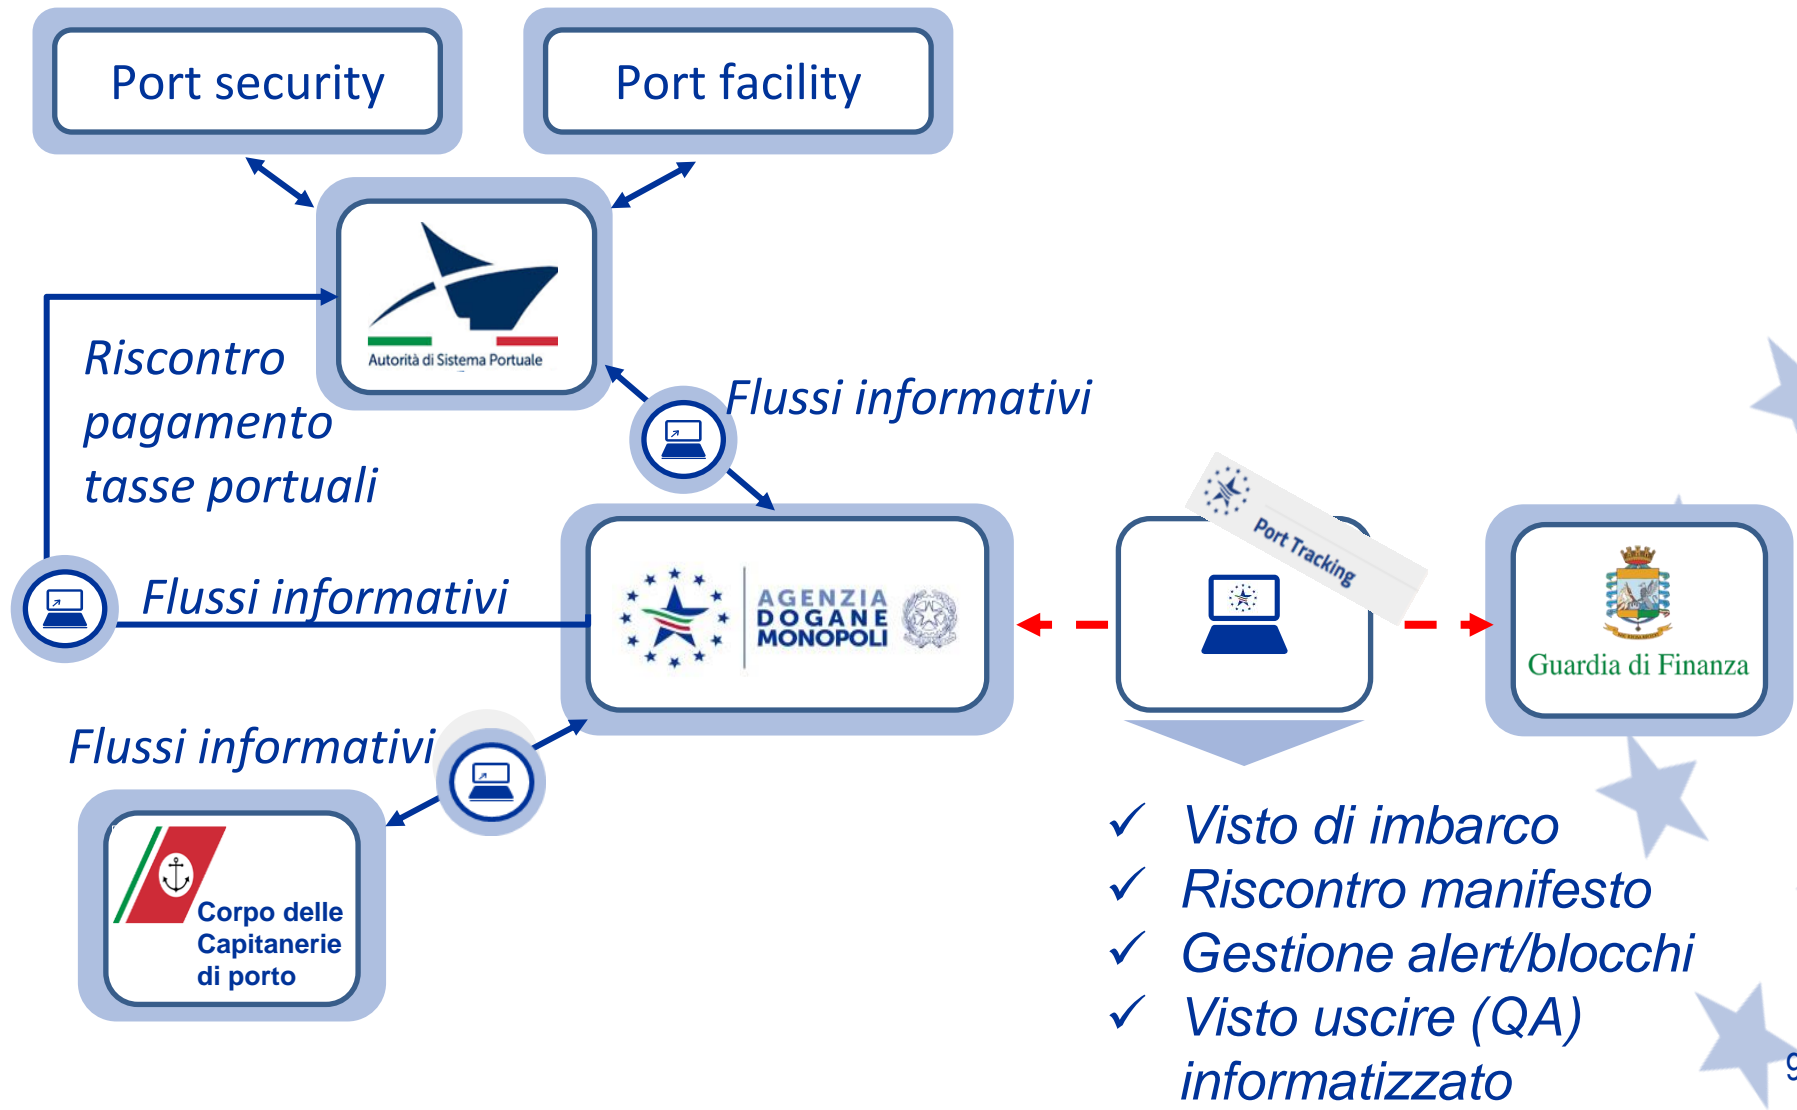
Port security

Port facility

Autorità di Sistema Portuale

Riscontro pagamento tasse portuali

Flussi informativi

Flussi informativi

AGENZIA DOGANE MONOPOLI

Port Tracking

Guardia di Finanza

Flussi informativi

Corpo delle Capitanerie di porto

✓ Visto di imbarco
✓ Riscontro manifesto
✓ Gestione alert/blocchi
✓ Visto uscire (QA) informatizzato

9